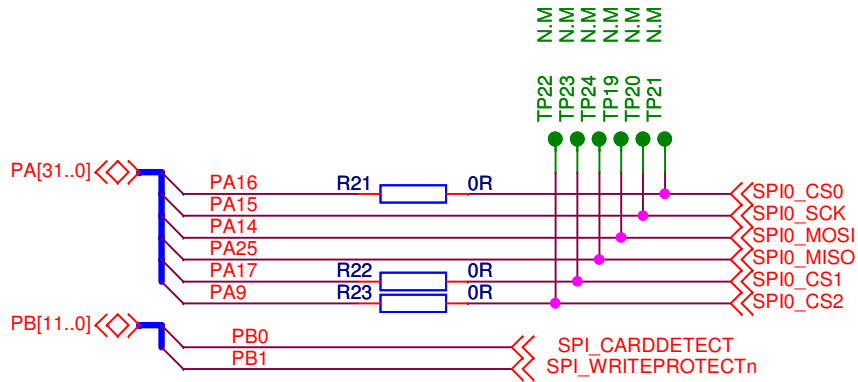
N.M N.M N.M N.M N.M N.M

TP22 TP23 TP24 TP19 TP20 TP21

PA[31..0]

PA16
R21
0R
SPI0_CS0
PA15
SPI0_SCK
PA14
SPI0_MOSI
PA25
SPI0_MISO
PA17
R22
0R
SPI0_CS1
PA9
R23
0R
SPI0_CS2

PB[11..0]
PB0
SPI_CARDDETECT
PB1
SPI_WRITEPROTECTn